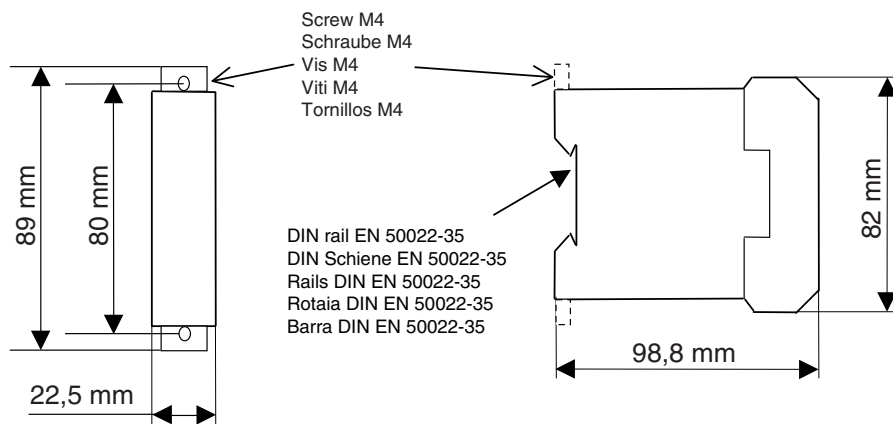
Screw M4
Schraube M4
Vis M4
Viti M4
Tornillos M4

89 mm

80 mm

DIN rail EN 50022-35
DIN Schiene EN 50022-35
Rails DIN EN 50022-35
Rotaia DIN EN 50022-35
Barra DIN EN 50022-35

82 mm

98,8 mm

22,5 mm